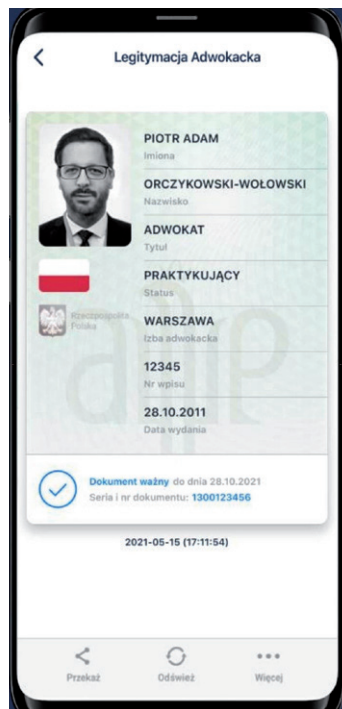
Legitymacja Adwokacka

PIOTR ADAM
Imiona

ORCZYKOWSKI-WOŁOWSKI
Nazwisko

ADWOKAT
Tytuł

PRAKTYKUJĄCY
Status

Rzeczpospolita Polska

WARSZAWA
Izba adwokacka

12345
Nr wpisu

28.10.2011
Data wydania

Dokument ważny do dnia 28.10.2021
Seria i nr dokumentu: 1300123456

2021-05-15 (17:11:54)

Przekaż
Odśwież
Więcej